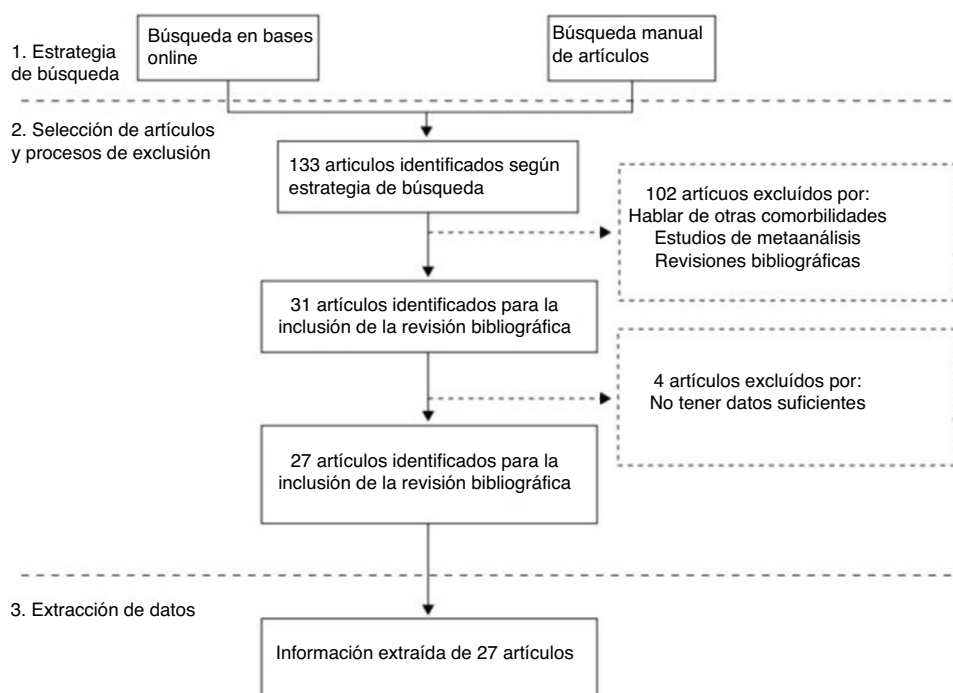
1. Estrategia de búsqueda

Búsqueda en bases online

Búsqueda manual de artículos

2. Selección de artículos y procesos de exclusión

133 articulos identificados según estrategia de búsqueda

102 artícuos excluídos por:
Hablar de otras comorbilidades
Estudios de metaanálisis
Revisiones bibliográficas

31 artículos identificados para la inclusión de la revisión bibliográfica

4 artículos excluídos por:
No tener datos suficientes

27 artículos identificados para la inclusión de la revisión bibliográfica

3. Extracción de datos

Información extraída de 27 artículos